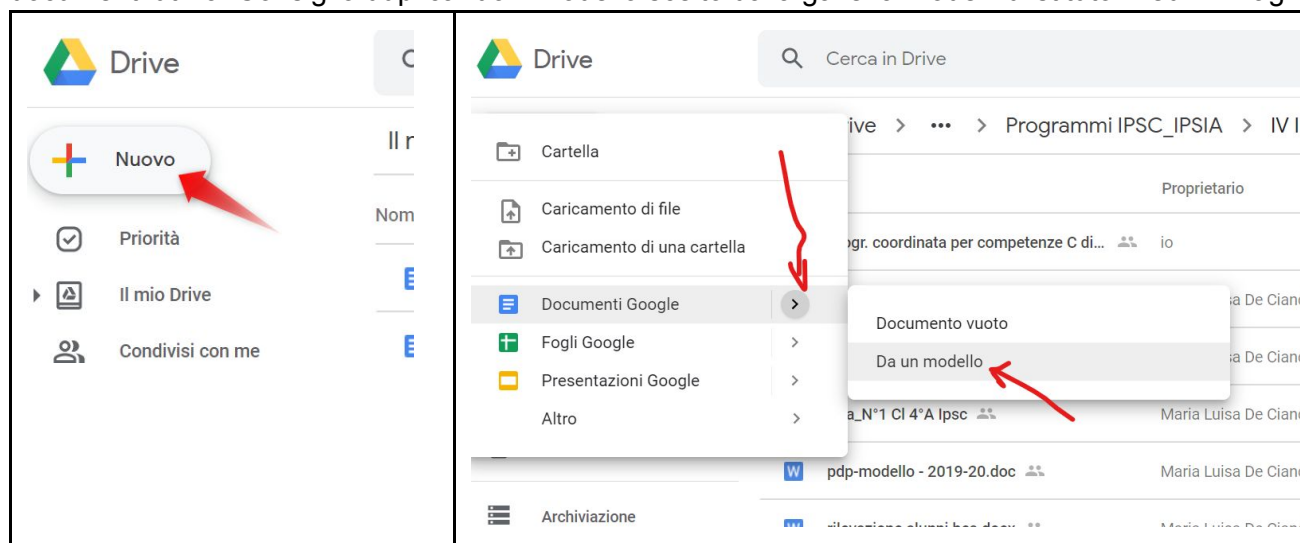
Drive

Nuovo

Priorità

Il mio Drive

Condivisi con me

Il r

Nom

Drive

Cerca in Drive

Cartella

Caricamento di file

Caricamento di una cartella

Documenti Google

Fogli Google

Presentazioni Google

Altro

Archiviazione

ive > ••• > Programmi IPSC_IPSIA > IV I

Proprietario

ogr. coordinata per competenze C di... io

Documento vuoto

Da un modello

a De Cian

a De Cian

a_N°1 Cl 4°A Ipsc Maria Luisa De Cian

pdp-modello - 2019-20.doc Maria Luisa De Cian

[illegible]